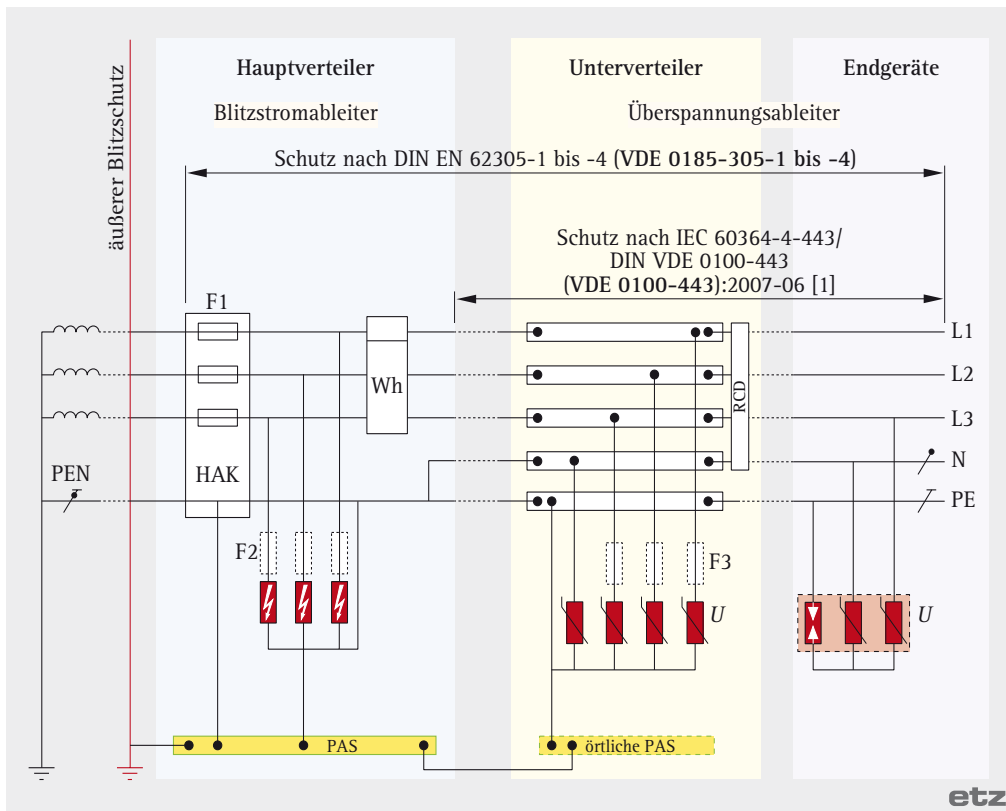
äußerer Blitzschutz

Hauptverteiler

Unterverteiler

Endgeräte

Blitzstromableiter

Überspannungsableiter

Schutz nach DIN EN 62305-1 bis -4 (VDE 0185-305-1 bis -4)

Schutz nach IEC 60364-4-443/
DIN VDE 0100-443
(VDE 0100-443):2007-06 [1]

F1

Wh

RCD

L1

L2

L3

N

PE

PEN

HAK

F2

F3

$U$

$U$

PAS

örtliche PAS

etz